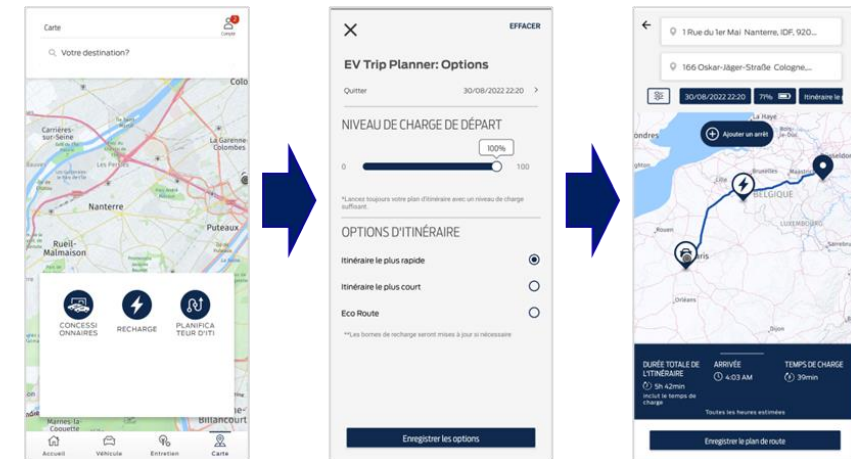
Carte

Compte

Votre destination?

Colo

Carrières-sur-Seine

La Garenne-Colombes

Les Pavillons

Nanterre

Puteaux

Rueil-Malmaison

CONCESSIONNAIRES

RECHARGE

PLANIFICATEUR D'ITI

Marnes-la-Coquette

Billancourt

Accueil

Véhicule

Entretien

Carte

EFFACER

EV Trip Planner: Options

Quitter 30/08/2022 22:20

NIVEAU DE CHARGE DE DÉPART

100%

0 100

*Lancez toujours votre plan d'itinéraire avec un niveau de charge suffisant

OPTIONS D'ITINÉRAIRE

Itinéraire le plus rapide

Itinéraire le plus court

Eco Route

**Les bornes de recharge seront mises à jour si nécessaire

Enregistrer les options

1 Rue du 1er Mai Nanterre, IDF, 920...

166 Oskar-Jäger-Straße Cologne...

30/08/2022 22:20

71%

Itinéraire le

Ajouter un arrêt

ondres

BELGIQUE

LUXEMBOURG

Paris

DURÉE TOTALE DE L'ITINÉRAIRE

5h 42min

inclut le temps de charge

ARRIVÉE

4:03 AM

TEMPS DE CHARGE

39min

Toutes les heures estimées

Enregistrer le plan de route